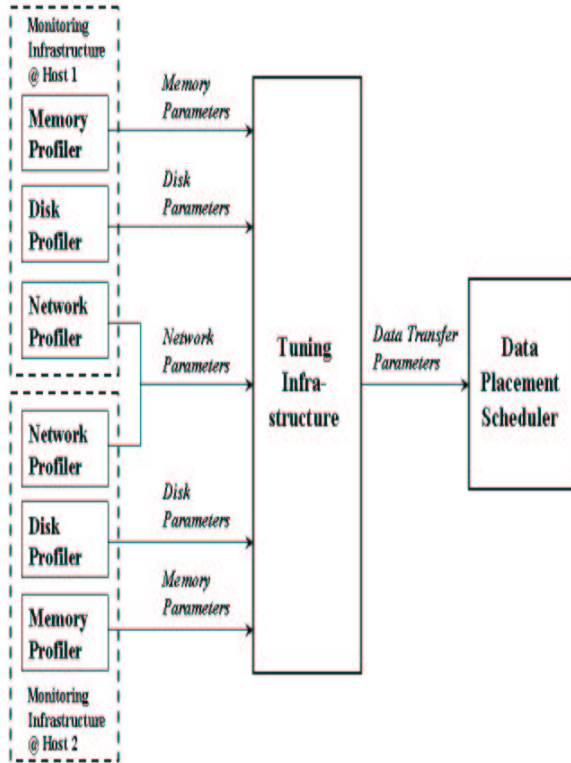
Monitoring Infrastructure @ Host 1

Memory Profiler

Disk Profiler

Network Profiler

Memory Parameters

Disk Parameters

Network Parameters

Network Profiler

Disk Profiler

Memory Profiler

Monitoring Infrastructure @ Host 2

Disk Parameters

Memory Parameters

Tuning Infra-structure

Data Transfer Parameters

Data Placement Scheduler